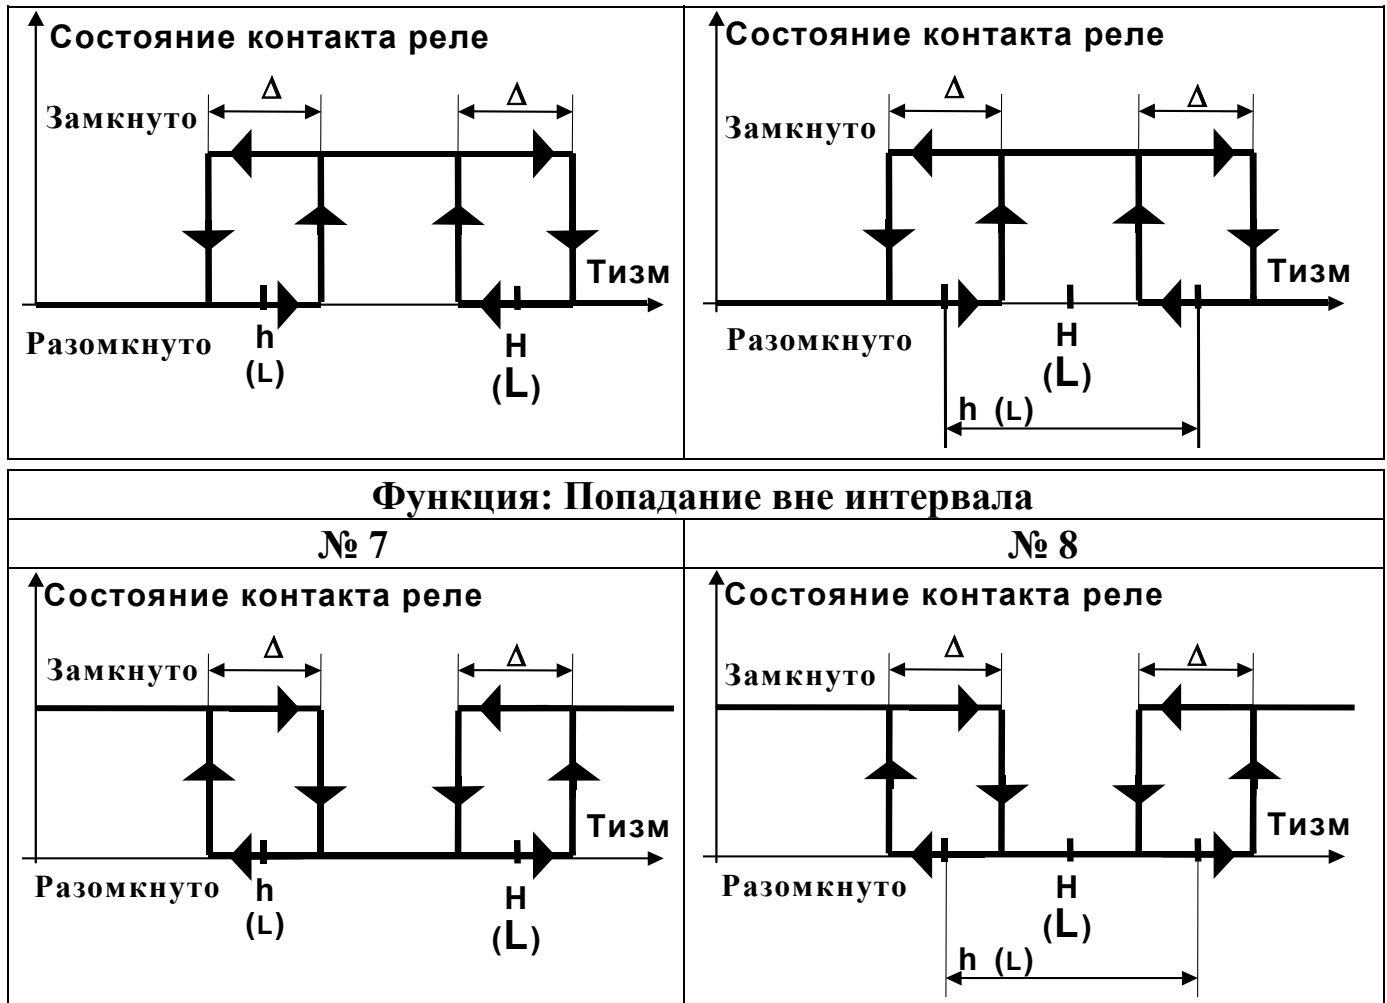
Состояние контакта реле

Δ

Δ

Замкнуто

Тизм

Разомкнуто

h

(L)

H

(L)

Состояние контакта реле

Δ

Δ

Замкнуто

Тизм

Разомкнуто

H

(L)

h (L)

Функция: Попадание вне интервала

| № 7 | № 8 |
|---|---|

Состояние контакта реле

Δ

Δ

Замкнуто

Тизм

Разомкнуто

h

(L)

H

(L)

Состояние контакта реле

Δ

Δ

Замкнуто

Тизм

Разомкнуто

H

(L)

h (L)